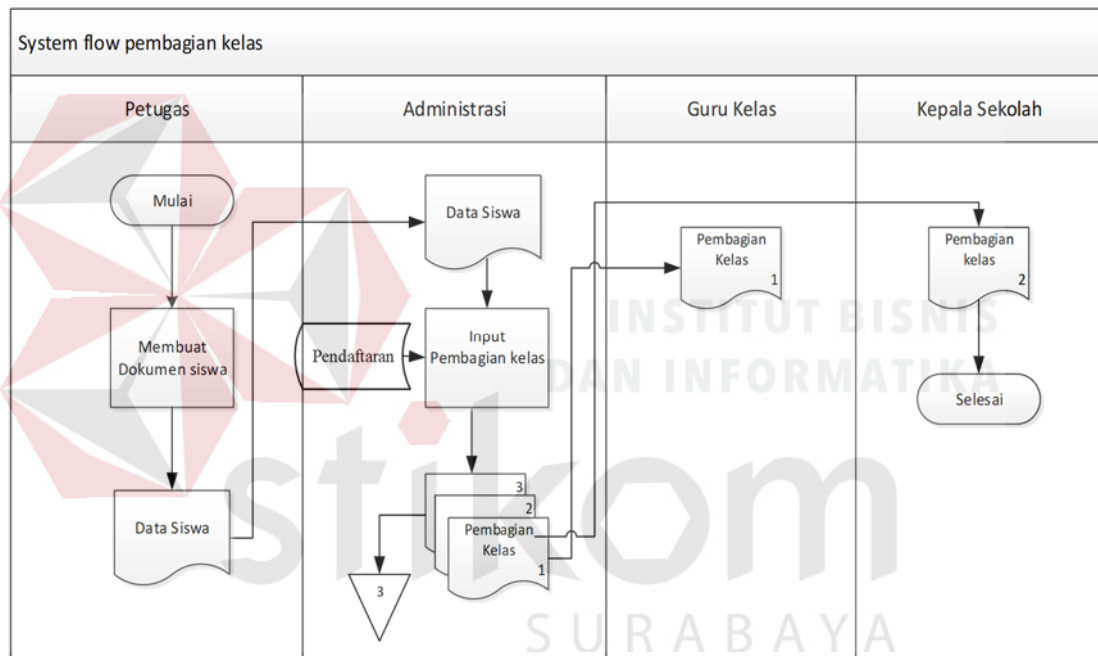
System flow pembagian kelas

| Petugas | Administrasi | Guru Kelas | Kepala Sekolah |
|---|---|---|---|

Mulai

Membuat Dokumen siswa

Data Siswa

Data Siswa

Pendaftaran

Input Pembagian kelas

3
2
Pembagian Kelas
1

3

Pembagian Kelas
1

Pembagian kelas
2

Selesai

INSTITUT BISNIS DAN INFORMATIKA

stikom

SURABAYA